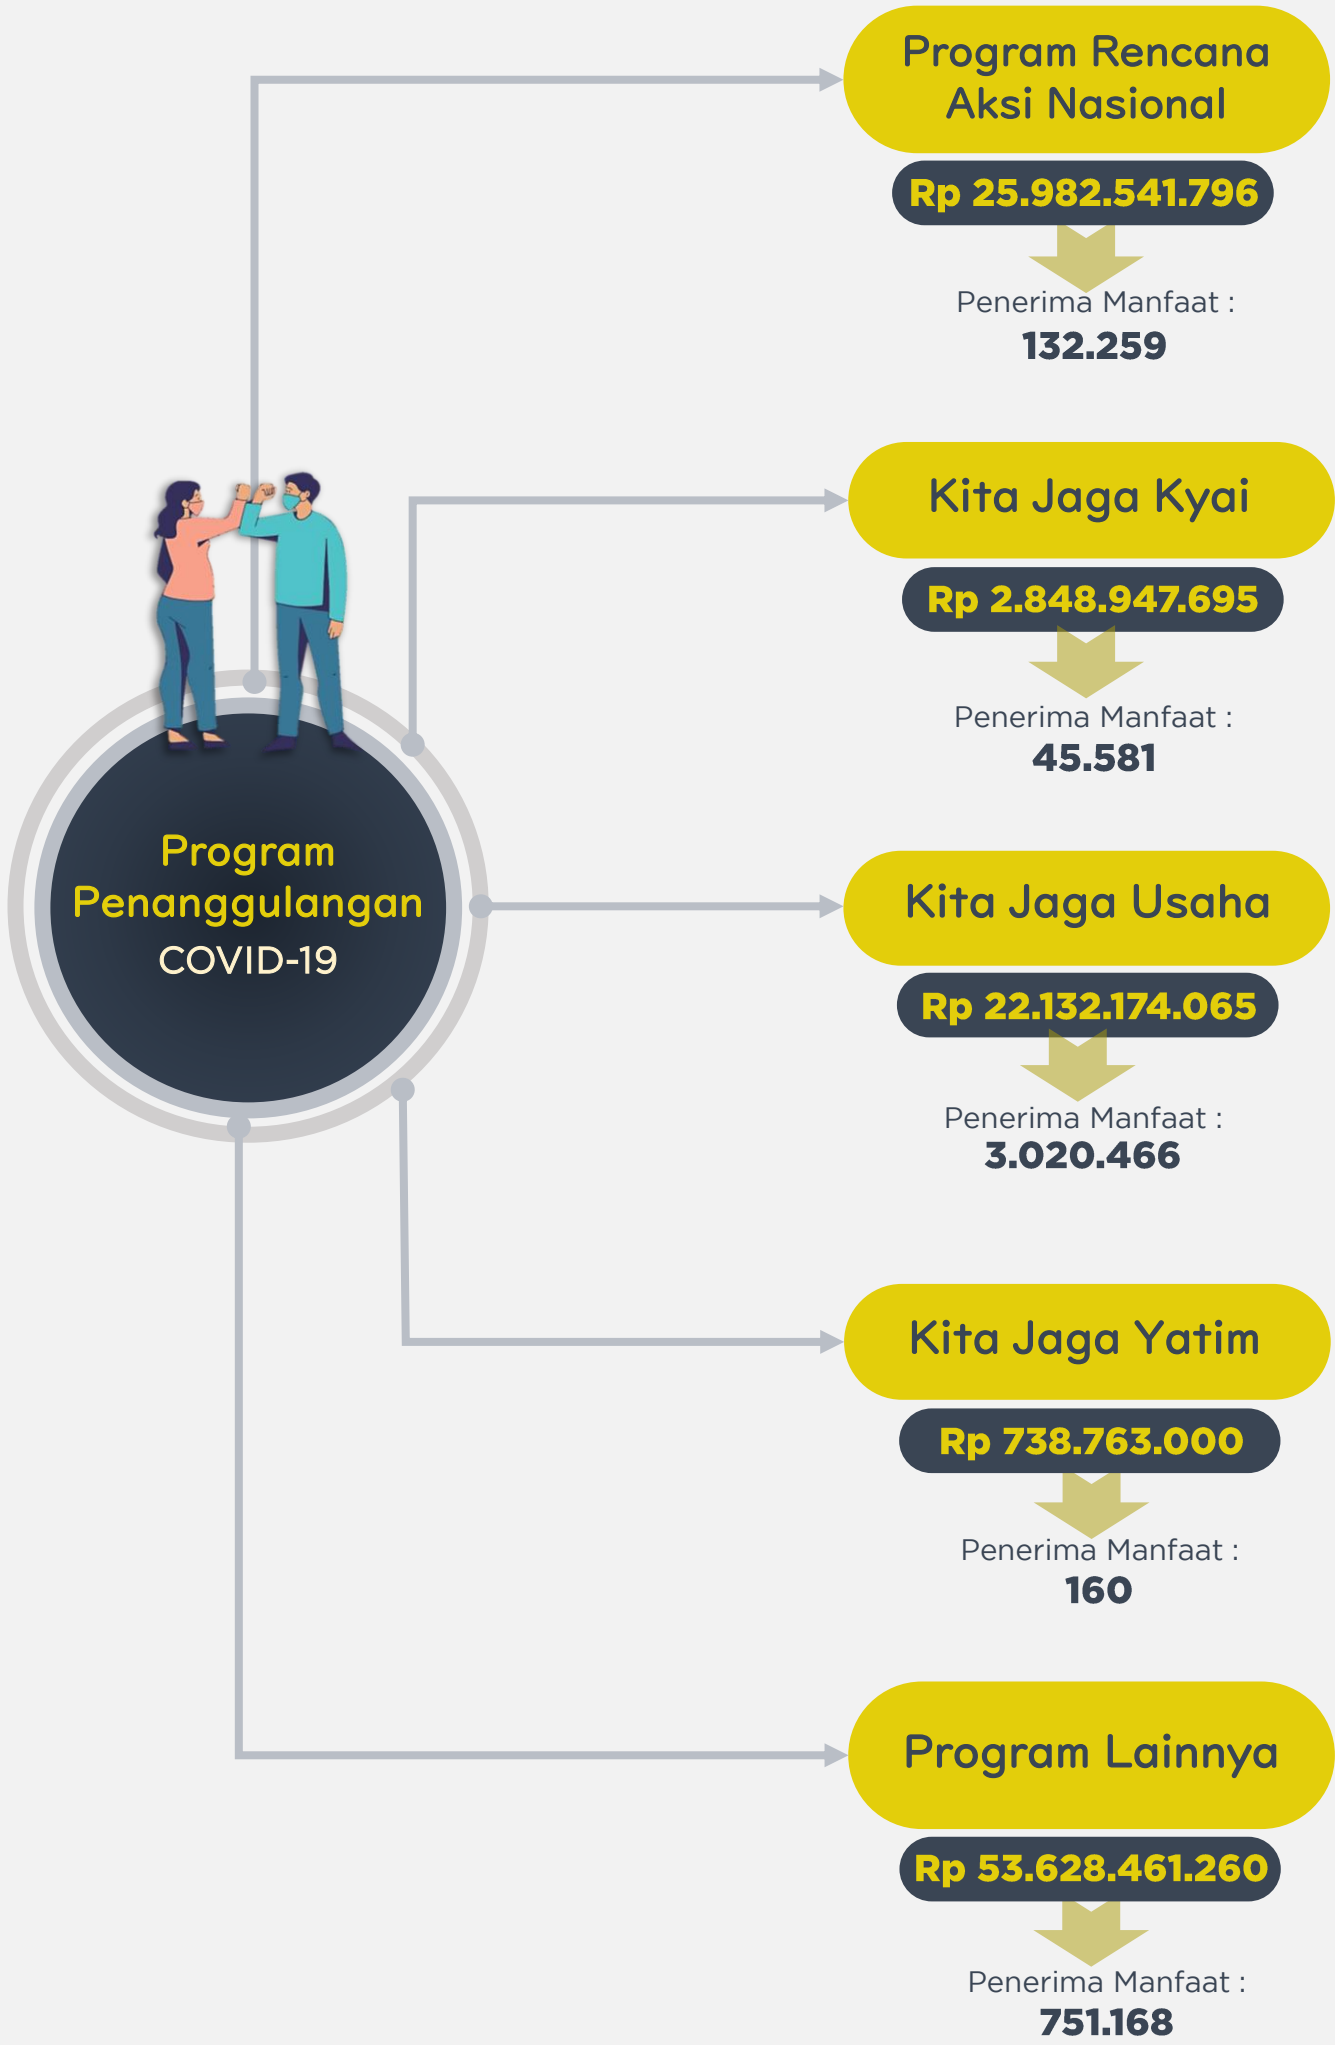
Program Penanggulangan COVID-19

Program Rencana Aksi Nasional

Rp 25.982.541.796

Penerima Manfaat :
132.259

Kita Jaga Kyai

Rp 2.848.947.695

Penerima Manfaat :
45.581

Kita Jaga Usaha

Rp 22.132.174.065

Penerima Manfaat :
3.020.466

Kita Jaga Yatim

Rp 738.763.000

Penerima Manfaat :
160

Program Lainnya

Rp 53.628.461.260

Penerima Manfaat :
751.168